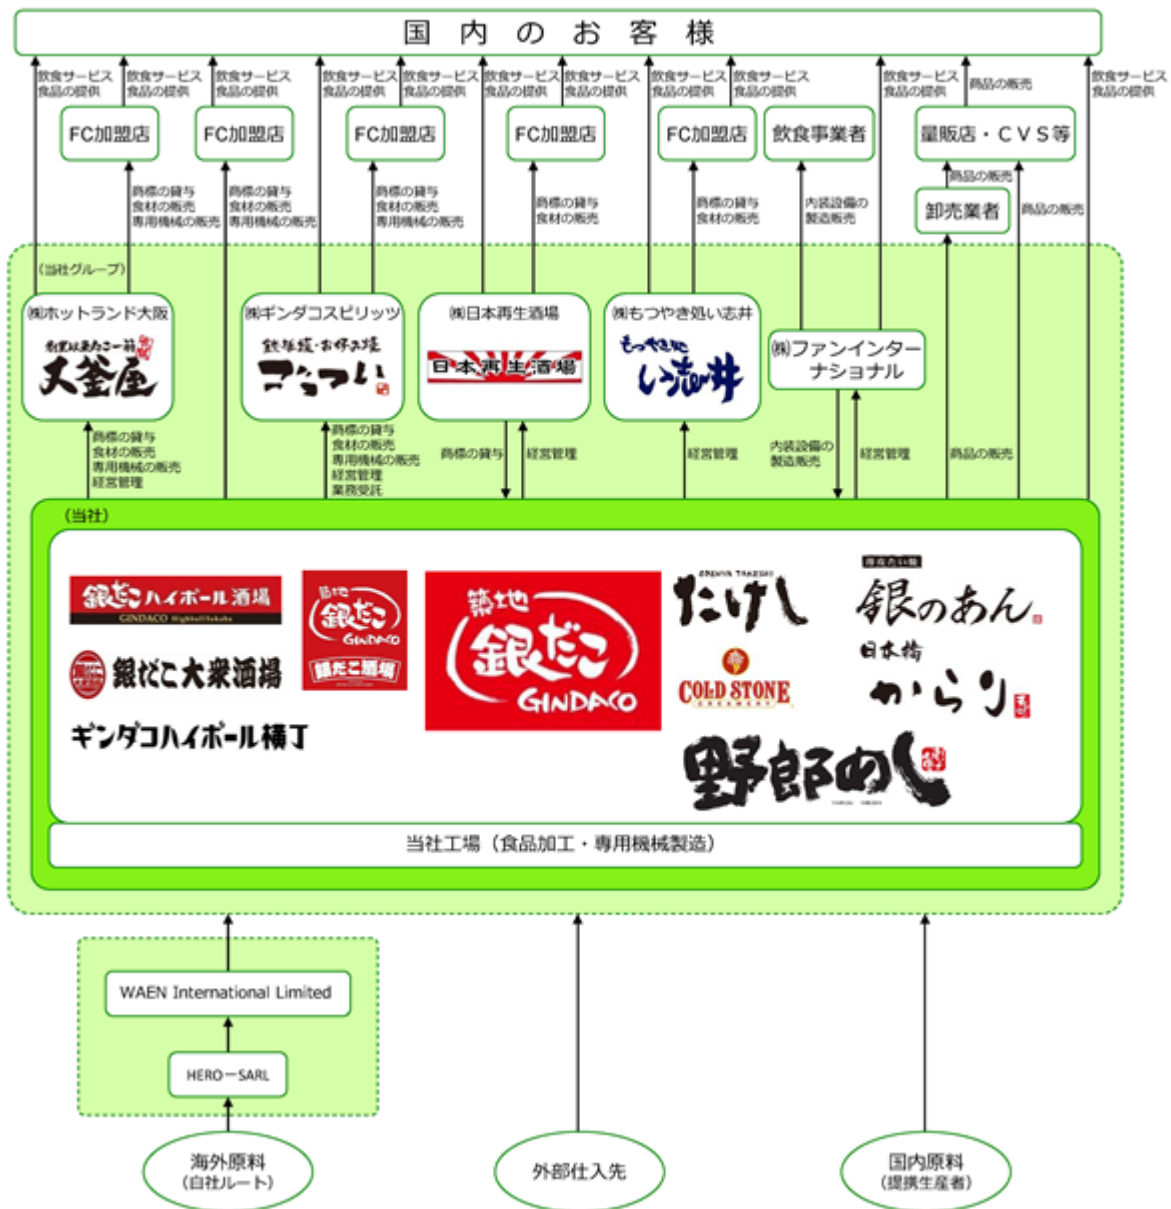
国内のお客様

飲食サービス 食品の提供
飲食サービス 食品の提供
飲食サービス 食品の提供
飲食サービス 食品の提供
飲食サービス 食品の提供
飲食サービス 食品の提供
飲食サービス 食品の提供
飲食サービス 食品の提供
飲食サービス 食品の提供
飲食サービス 食品の提供
飲食サービス 食品の提供
商品の販売
飲食サービス 食品の提供

FC加盟店
FC加盟店
FC加盟店
FC加盟店
FC加盟店
飲食事業者
量販店・CVS等

商標の貸与 食材の販売 専用機械の販売
商標の貸与 食材の販売 専用機械の販売
商標の貸与 食材の販売 専用機械の販売
商標の貸与 食材の販売
商標の貸与 食材の販売
内装設備の製造販売
商品の販売
卸売業者
商品の販売

（当社グループ）

㈱ホットランド大阪
大釜屋
㈱ギンダコスピリッツ
こなつい
㈱日本再生酒場
日本再生酒場
㈱もつやき処い志井
もつやき処 い志井
㈱ファンインターナショナル

商標の貸与 食材の販売 専用機械の販売 経営管理
商標の貸与 食材の販売 専用機械の販売 経営管理 業務受託
商標の貸与
経営管理
経営管理
内装設備の製造販売
経営管理
商品の販売

（当社）

銀だこハイボール酒場 GINDACO
築地銀だこ GINDACO 銀だこ酒場
築地銀だこ GINDACO
たけし
銀のあん
銀だこ大衆酒場
COLD STONE
日本橋 からり
ギンダコハイボール横丁
野郎めし

当社工場（食品加工・専用機械製造）

WAEN International Limited
HERO－SARL

海外原料（自社ルート）
外部仕入先
国内原料（提携生産者）